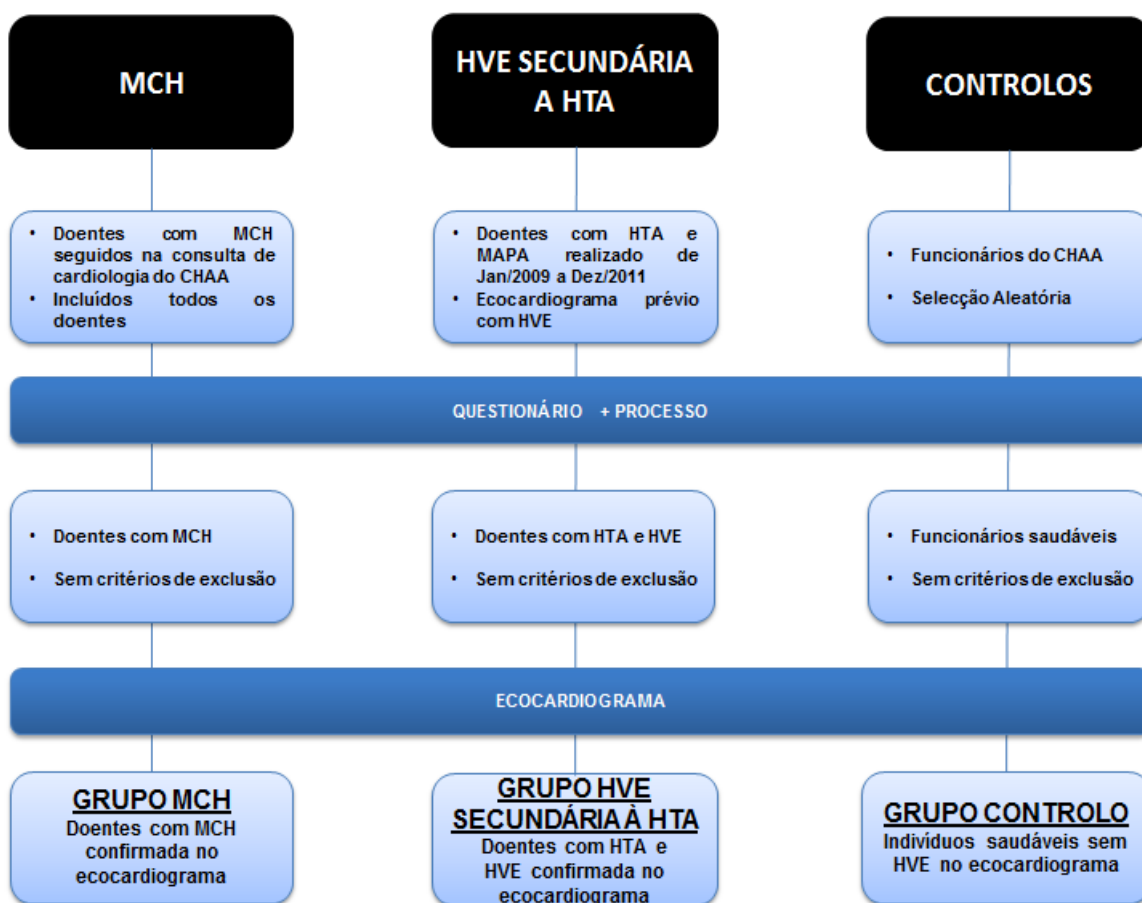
MCH

HVE SECUNDÁRIA A HTA

CONTROLOS

• Doentes com MCH seguidos na consulta de cardiologia do CHAA
• Incluídos todos os doentes

• Doentes com HTA e MAPA realizado de Jan/2009 a Dez/2011
• Ecocardiograma prévio com HVE

• Funcionários do CHAA
• Selecção Aleatória

QUESTIONÁRIO + PROCESSO

• Doentes com MCH
• Sem critérios de exclusão

• Doentes com HTA e HVE
• Sem critérios de exclusão

• Funcionários saudáveis
• Sem critérios de exclusão

ECOCARDIOGRAMA

GRUPO MCH
Doentes com MCH confirmada no ecocardiograma

GRUPO HVE SECUNDÁRIA À HTA
Doentes com HTA e HVE confirmada no ecocardiograma

GRUPO CONTROLO
Indivíduos saudáveis sem HVE no ecocardiograma